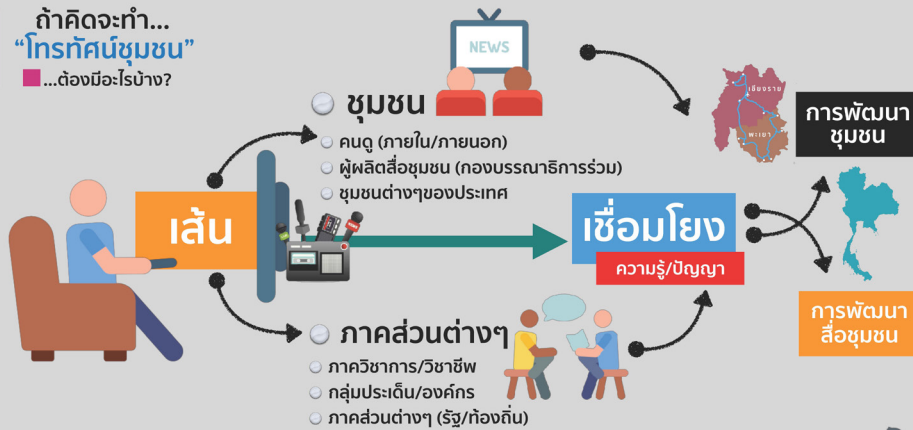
ถ้าคิดจะทำ...
"โทรทัศน์ชุมชน"
...ต้องมีอะไรบ้าง?

NEWS

ชุมชน
คนดู (ภายใน/ภายนอก)
ผู้ผลิตสื่อชุมชน (กองบรรณาธิการร่วม)
ชุมชนต่างๆของประเทศ

เส้น

เชื่อมโยง
ความรู้/ปัญญา

เชียงราย
พะเยา

การพัฒนาชุมชน

การพัฒนาสื่อชุมชน

ภาคส่วนต่างๆ
ภาควิชาการ/วิชาชีพ
กลุ่มประเด็น/องค์กร
ภาคส่วนต่างๆ (รัฐ/ท้องถิ่น)